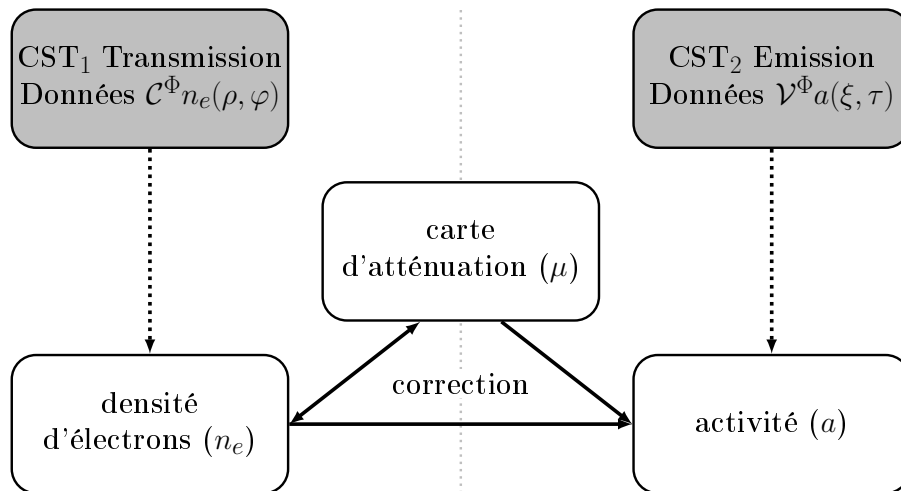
CST$_1$ Transmission
Données $\mathcal{C}^{\Phi}n_e(\rho,\varphi)$

CST$_2$ Emission
Données $\mathcal{V}^{\Phi}a(\xi,\tau)$

carte
d'atténuation $(\mu)$

correction

densité
d'électrons $(n_e)$

activité $(a)$